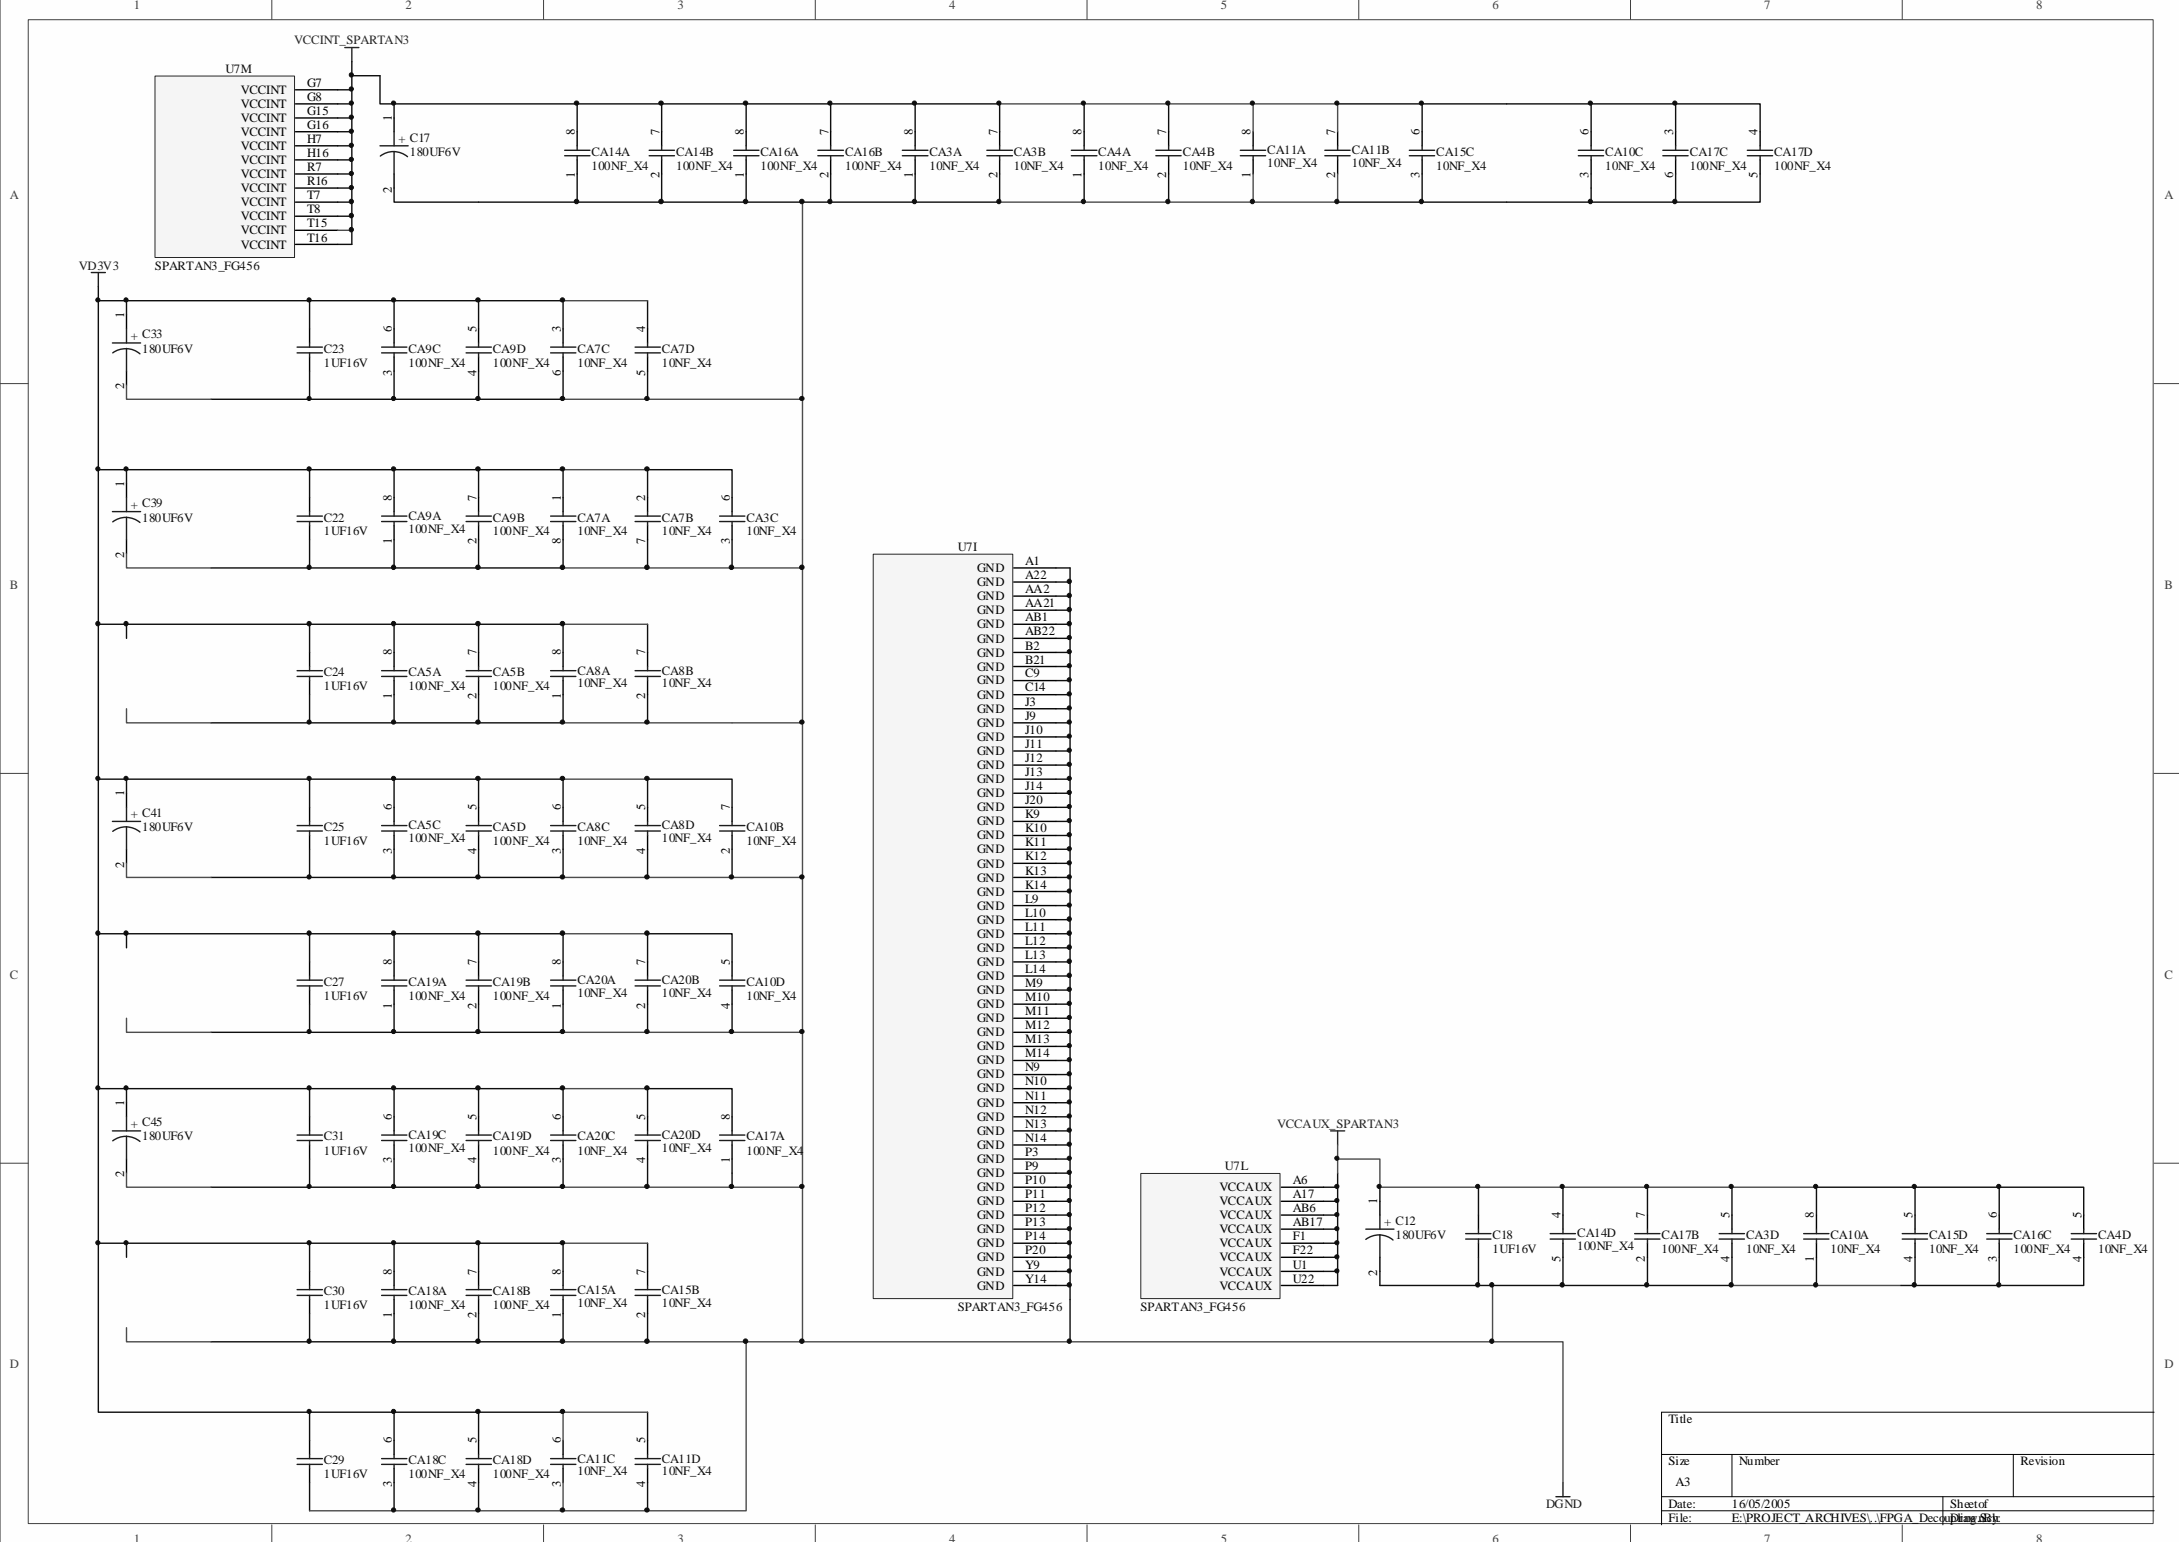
1 2 3 4 5 6 7 8

VCCINT_SPARTAN3

U7M
VCCINT G7
VCCINT G8
VCCINT G15
VCCINT G16
VCCINT H7
VCCINT H16
VCCINT R7
VCCINT R16
VCCINT T7
VCCINT T8
VCCINT T15
VCCINT T16
SPARTAN3_FG456

C17 180UF6V
CA14A 100NF_X4
CA14B 100NF_X4
CA16A 100NF_X4
CA16B 100NF_X4
CA3A 10NF_X4
CA3B 10NF_X4
CA4A 10NF_X4
CA4B 10NF_X4
CA11A 10NF_X4
CA11B 10NF_X4
CA15C 10NF_X4
CA10C 10NF_X4
CA17C 100NF_X4
CA17D 100NF_X4

VD3V3

C33 180UF6V
C23 1UF16V
CA9C 100NF_X4
CA9D 100NF_X4
CA7C 10NF_X4
CA7D 10NF_X4

C39 180UF6V
C22 1UF16V
CA9A 100NF_X4
CA9B 100NF_X4
CA7A 10NF_X4
CA7B 10NF_X4
CA3C 10NF_X4

C24 1UF16V
CA5A 100NF_X4
CA5B 100NF_X4
CA8A 10NF_X4
CA8B 10NF_X4

C41 180UF6V
C25 1UF16V
CA5C 100NF_X4
CA5D 100NF_X4
CA8C 10NF_X4
CA8D 10NF_X4
CA10B 10NF_X4

C27 1UF16V
CA19A 100NF_X4
CA19B 100NF_X4
CA20A 10NF_X4
CA20B 10NF_X4
CA10D 10NF_X4

C45 180UF6V
C31 1UF16V
CA19C 100NF_X4
CA19D 100NF_X4
CA20C 10NF_X4
CA20D 10NF_X4
CA17A 100NF_X4

C30 1UF16V
CA18A 100NF_X4
CA18B 100NF_X4
CA15A 10NF_X4
CA15B 10NF_X4

C29 1UF16V
CA18C 100NF_X4
CA18D 100NF_X4
CA11C 10NF_X4
CA11D 10NF_X4

U7I
GND A1
GND A22
GND AA2
GND AA21
GND AB1
GND AB22
GND B2
GND B21
GND C9
GND C14
GND J3
GND J9
GND J10
GND J11
GND J12
GND J13
GND J14
GND J20
GND K9
GND K10
GND K11
GND K12
GND K13
GND K14
GND L9
GND L10
GND L11
GND L12
GND L13
GND L14
GND M9
GND M10
GND M11
GND M12
GND M13
GND M14
GND N9
GND N10
GND N11
GND N12
GND N13
GND N14
GND P3
GND P9
GND P10
GND P11
GND P12
GND P13
GND P14
GND P20
GND Y9
GND Y14
SPARTAN3_FG456

VCCAUX_SPARTAN3
U7L
VCCAUX A6
VCCAUX A17
VCCAUX AB6
VCCAUX AB17
VCCAUX F1
VCCAUX F22
VCCAUX U1
VCCAUX U22
SPARTAN3_FG456

C12 180UF6V
C18 1UF16V
CA14D 100NF_X4
CA17B 100NF_X4
CA3D 10NF_X4
CA10A 10NF_X4
CA15D 10NF_X4
CA16C 100NF_X4
CA4D 10NF_X4

DGND

| Title | | |
|---|---|---|
| Size A3 | Number | Revision |
| Date: 16/05/2005 | | Sheet of |
| File: E:\PROJECT_ARCHIVES\..\FPGA_Decoupling.SchDoc | | Drawn By: |

A B C D